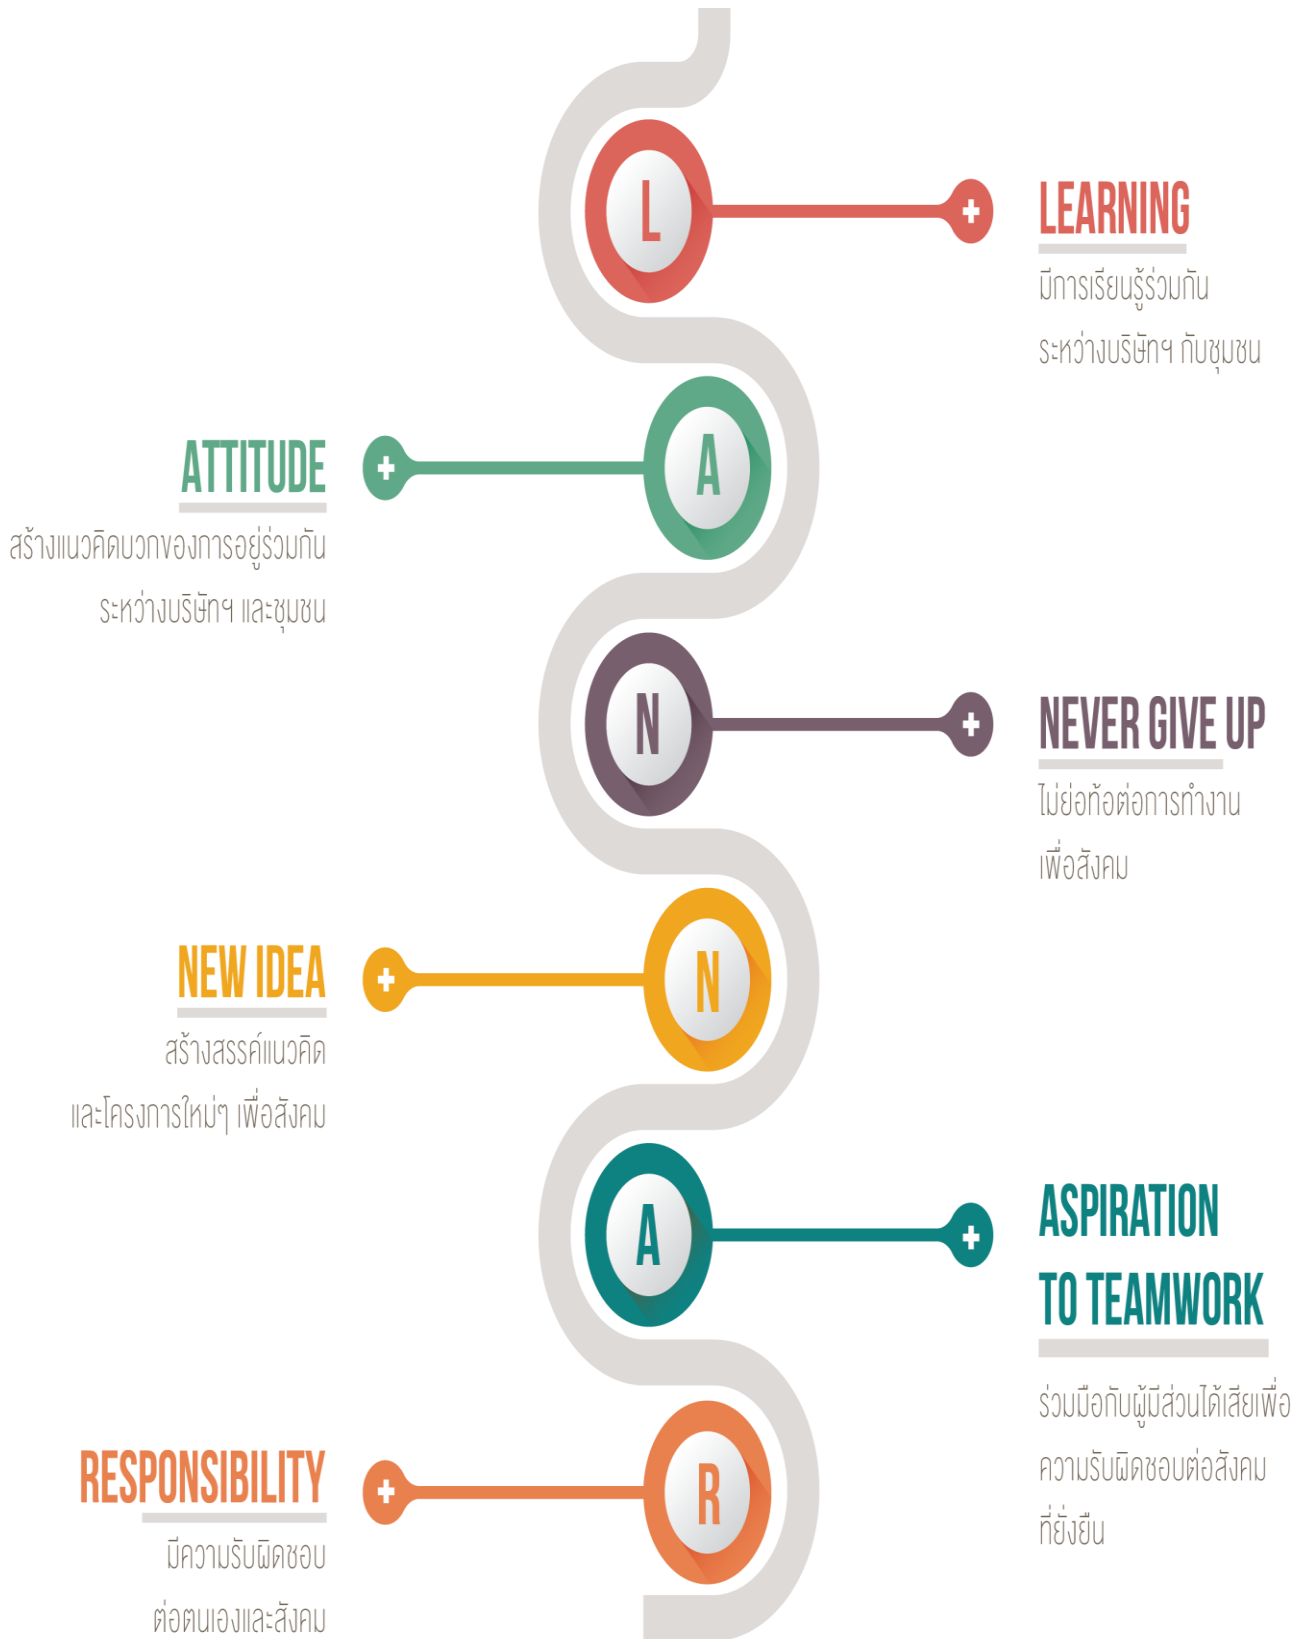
L

LEARNING
มีการเรียนรู้ร่วมกัน
ระหว่างบริษัทฯ กับชุมชน

A

ATTITUDE
สร้างแนวคิดบวกของการอยู่ร่วมกัน
ระหว่างบริษัทฯ และชุมชน

N

NEVER GIVE UP
ไม่ย่อท้อต่อการทำงาน
เพื่อสังคม

N

NEW IDEA
สร้างสรรค์แนวคิด
และโครงการใหม่ๆ เพื่อสังคม

A

ASPIRATION TO TEAMWORK
ร่วมมือกับผู้มีส่วนได้เสียเพื่อ
ความรับผิดชอบต่อสังคม
ที่ยั่งยืน

R

RESPONSIBILITY
มีความรับผิดชอบ
ต่อตนเองและสังคม